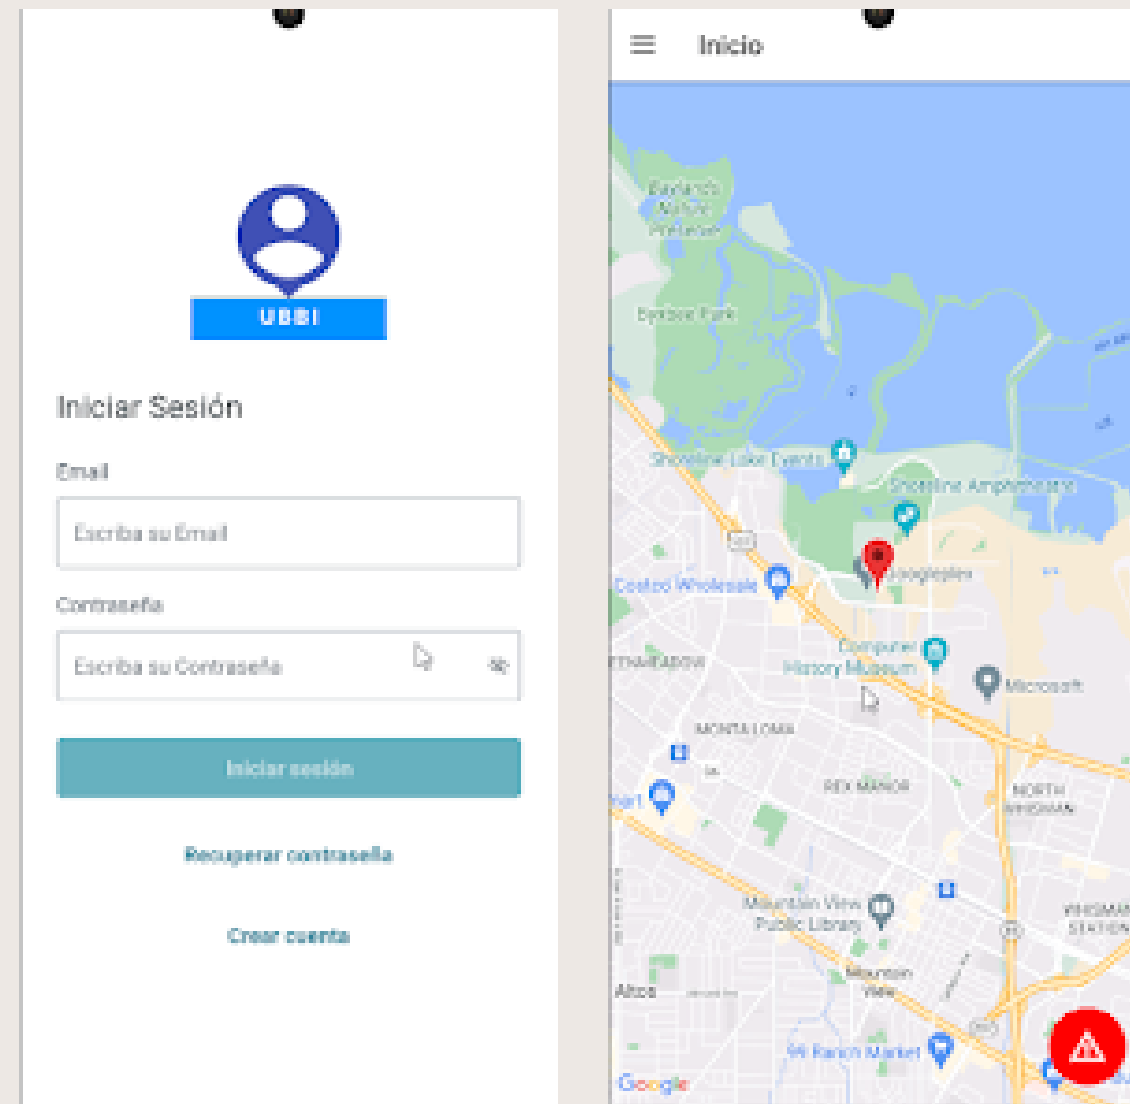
UBBI

Iniciar Sesión

Email

Escriba su Email

Contraseña

Escriba su Contraseña

Iniciar sesión

Recuperar contraseña

Crear cuenta

Inicio

Baylands Nature Preserve

Byxbee Park

Shoreline Lake Events

Shoreline Amphitheatre

Googleplex

Costco Wholesale

Computer History Museum

Microsoft

MONTA LOMA

REX MANOR

NORTH WHISMAN

Mountain View Public Library

Mountain View

WHISMAN STATION

Altos

99 Ranch Market

Google